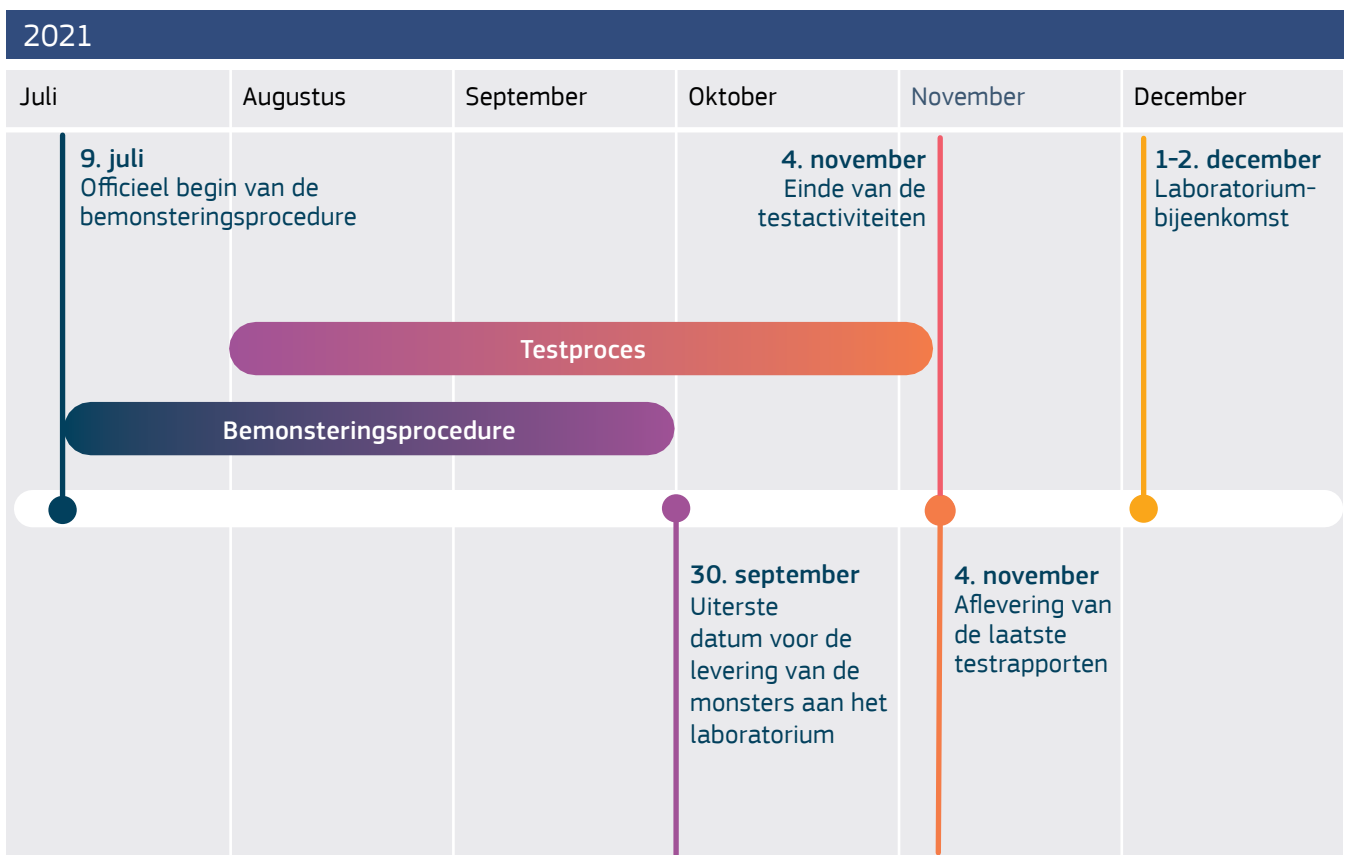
2021

| Juli | Augustus | September | Oktober | November | December |
|---|---|---|---|---|---|

9. juli
Officieel begin van de bemonsteringsprocedure

4. november
Einde van de testactiviteiten

1-2. december
Laboratoriumbijeenkomst

Testproces

Bemonsteringsprocedure

30. september
Uiterste datum voor de levering van de monsters aan het laboratorium

4. november
Aflevering van de laatste testrapporten